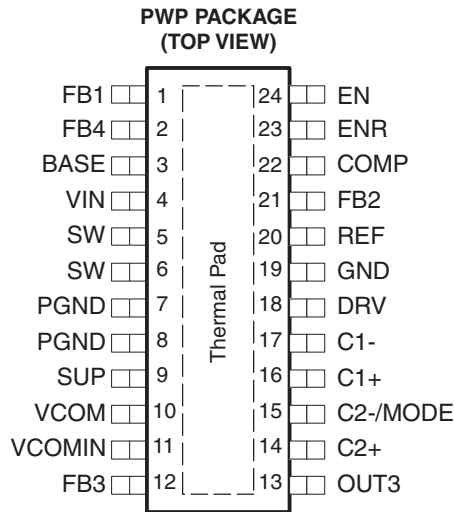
PWP PACKAGE
(TOP VIEW)

FB1 1
FB4 2
BASE 3
VIN 4
SW 5
SW 6
PGND 7
PGND 8
SUP 9
VCOM 10
VCOMIN 11
FB3 12

Thermal Pad

24 EN
23 ENR
22 COMP
21 FB2
20 REF
19 GND
18 DRV
17 C1-
16 C1+
15 C2-/MODE
14 C2+
13 OUT3